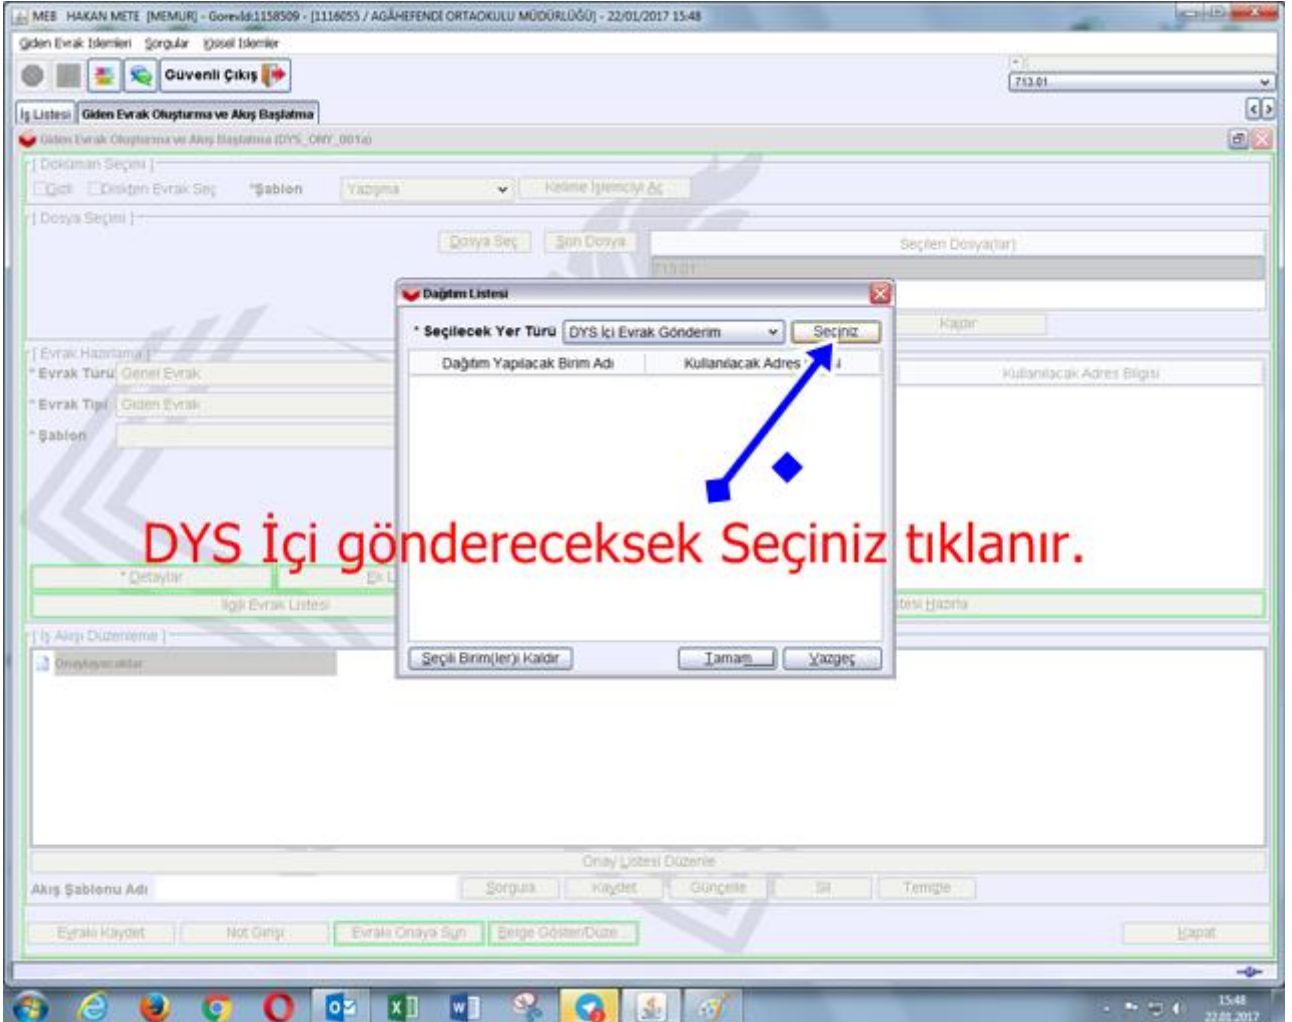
MEB HAKAN METE [MEMUR] - GorevId:1158509 - [1116055 / AGÂHEFENDİ ORTAOKULU MÜDÜRLÜĞÜ] - 22/01/2017 15:48

Giden Evrak İşlemleri Sorgular Kişisel İşlemler

Güvenli Çıkış

713.01

İş Listesi Giden Evrak Oluşturma ve Akış Başlatma

Giden Evrak Oluşturma ve Akış Başlatma (DYS_ONY_001a)

[ Doküman Seçimi ]
Çizli Diskten Evrak Seç *Şablon Yazışma Kelime İşlemciyi Aç

[ Dosya Seçimi ]
Dosya Seç Son Dosya Seçilen Dosya(lar)
713.01
Kaydet

[ Evrak Hazırlama ]
* Evrak Türü Genel Evrak
* Evrak Tipi Giden Evrak
* Şablon

Kullanılacak Adres Bilgisi

Dağıtım Listesi
* Seçilecek Yer Türü DYS İçi Evrak Gönderim Seçiniz

| Dağıtım Yapılacak Birim Adı | Kullanılacak Adres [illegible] |
|---|---|

Seçili Birim(ler)i Kaldır Tamam Vazgeç

DYS İçi göndereceksek Seçiniz tıklanır.

* Detaylar Ek L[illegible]
İlgili Evrak Listesi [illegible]tesi Hazırla

[ İş Akışı Düzenleme ]
Onaylayacaklar

Onay Listesi Düzenle
Akış Şablonu Adı Sorgula Kaydet Güncelle Sil Temizle

Evrakı Kaydet Not Girişi Evrakı Onaya Sun Belge Göster/Düzen Kapat

15:48
22.01.2017